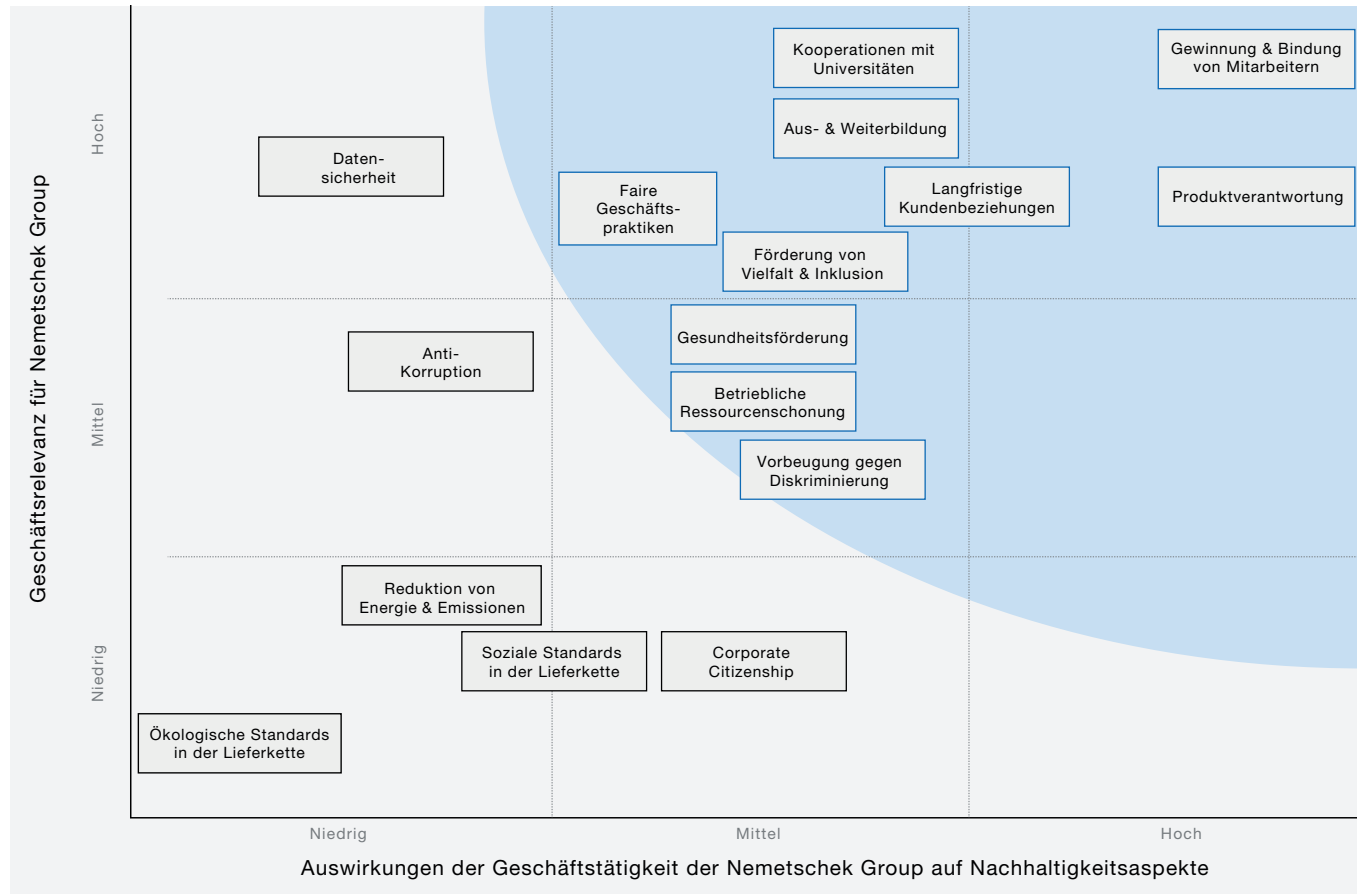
Geschäftsrelevanz für Nemetschek Group

Hoch

Mittel

Niedrig

Kooperationen mit Universitäten

Gewinnung & Bindung von Mitarbeitern

Aus- & Weiterbildung

Datensicherheit

Faire Geschäftspraktiken

Langfristige Kundenbeziehungen

Produktverantwortung

Förderung von Vielfalt & Inklusion

Gesundheitsförderung

Anti-Korruption

Betriebliche Ressourcenschonung

Vorbeugung gegen Diskriminierung

Reduktion von Energie & Emissionen

Soziale Standards in der Lieferkette

Corporate Citizenship

Ökologische Standards in der Lieferkette

Niedrig

Mittel

Hoch

Auswirkungen der Geschäftstätigkeit der Nemetschek Group auf Nachhaltigkeitsaspekte